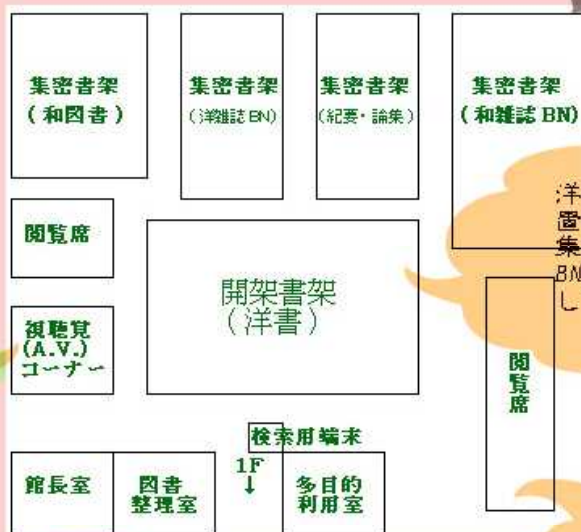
集密書架
（和図書）

集密書架
（洋雑誌 BN）

集密書架
（紀要・論集）

集密書架
（和雑誌 BN）

洋
図
集
BN
し

閲覧席

開架書架
（洋書）

視聴覚
(A.V.)
コーナー

閲覧席

検索用端末

1F
↓

館長室

図書
整理室

多目的
利用室